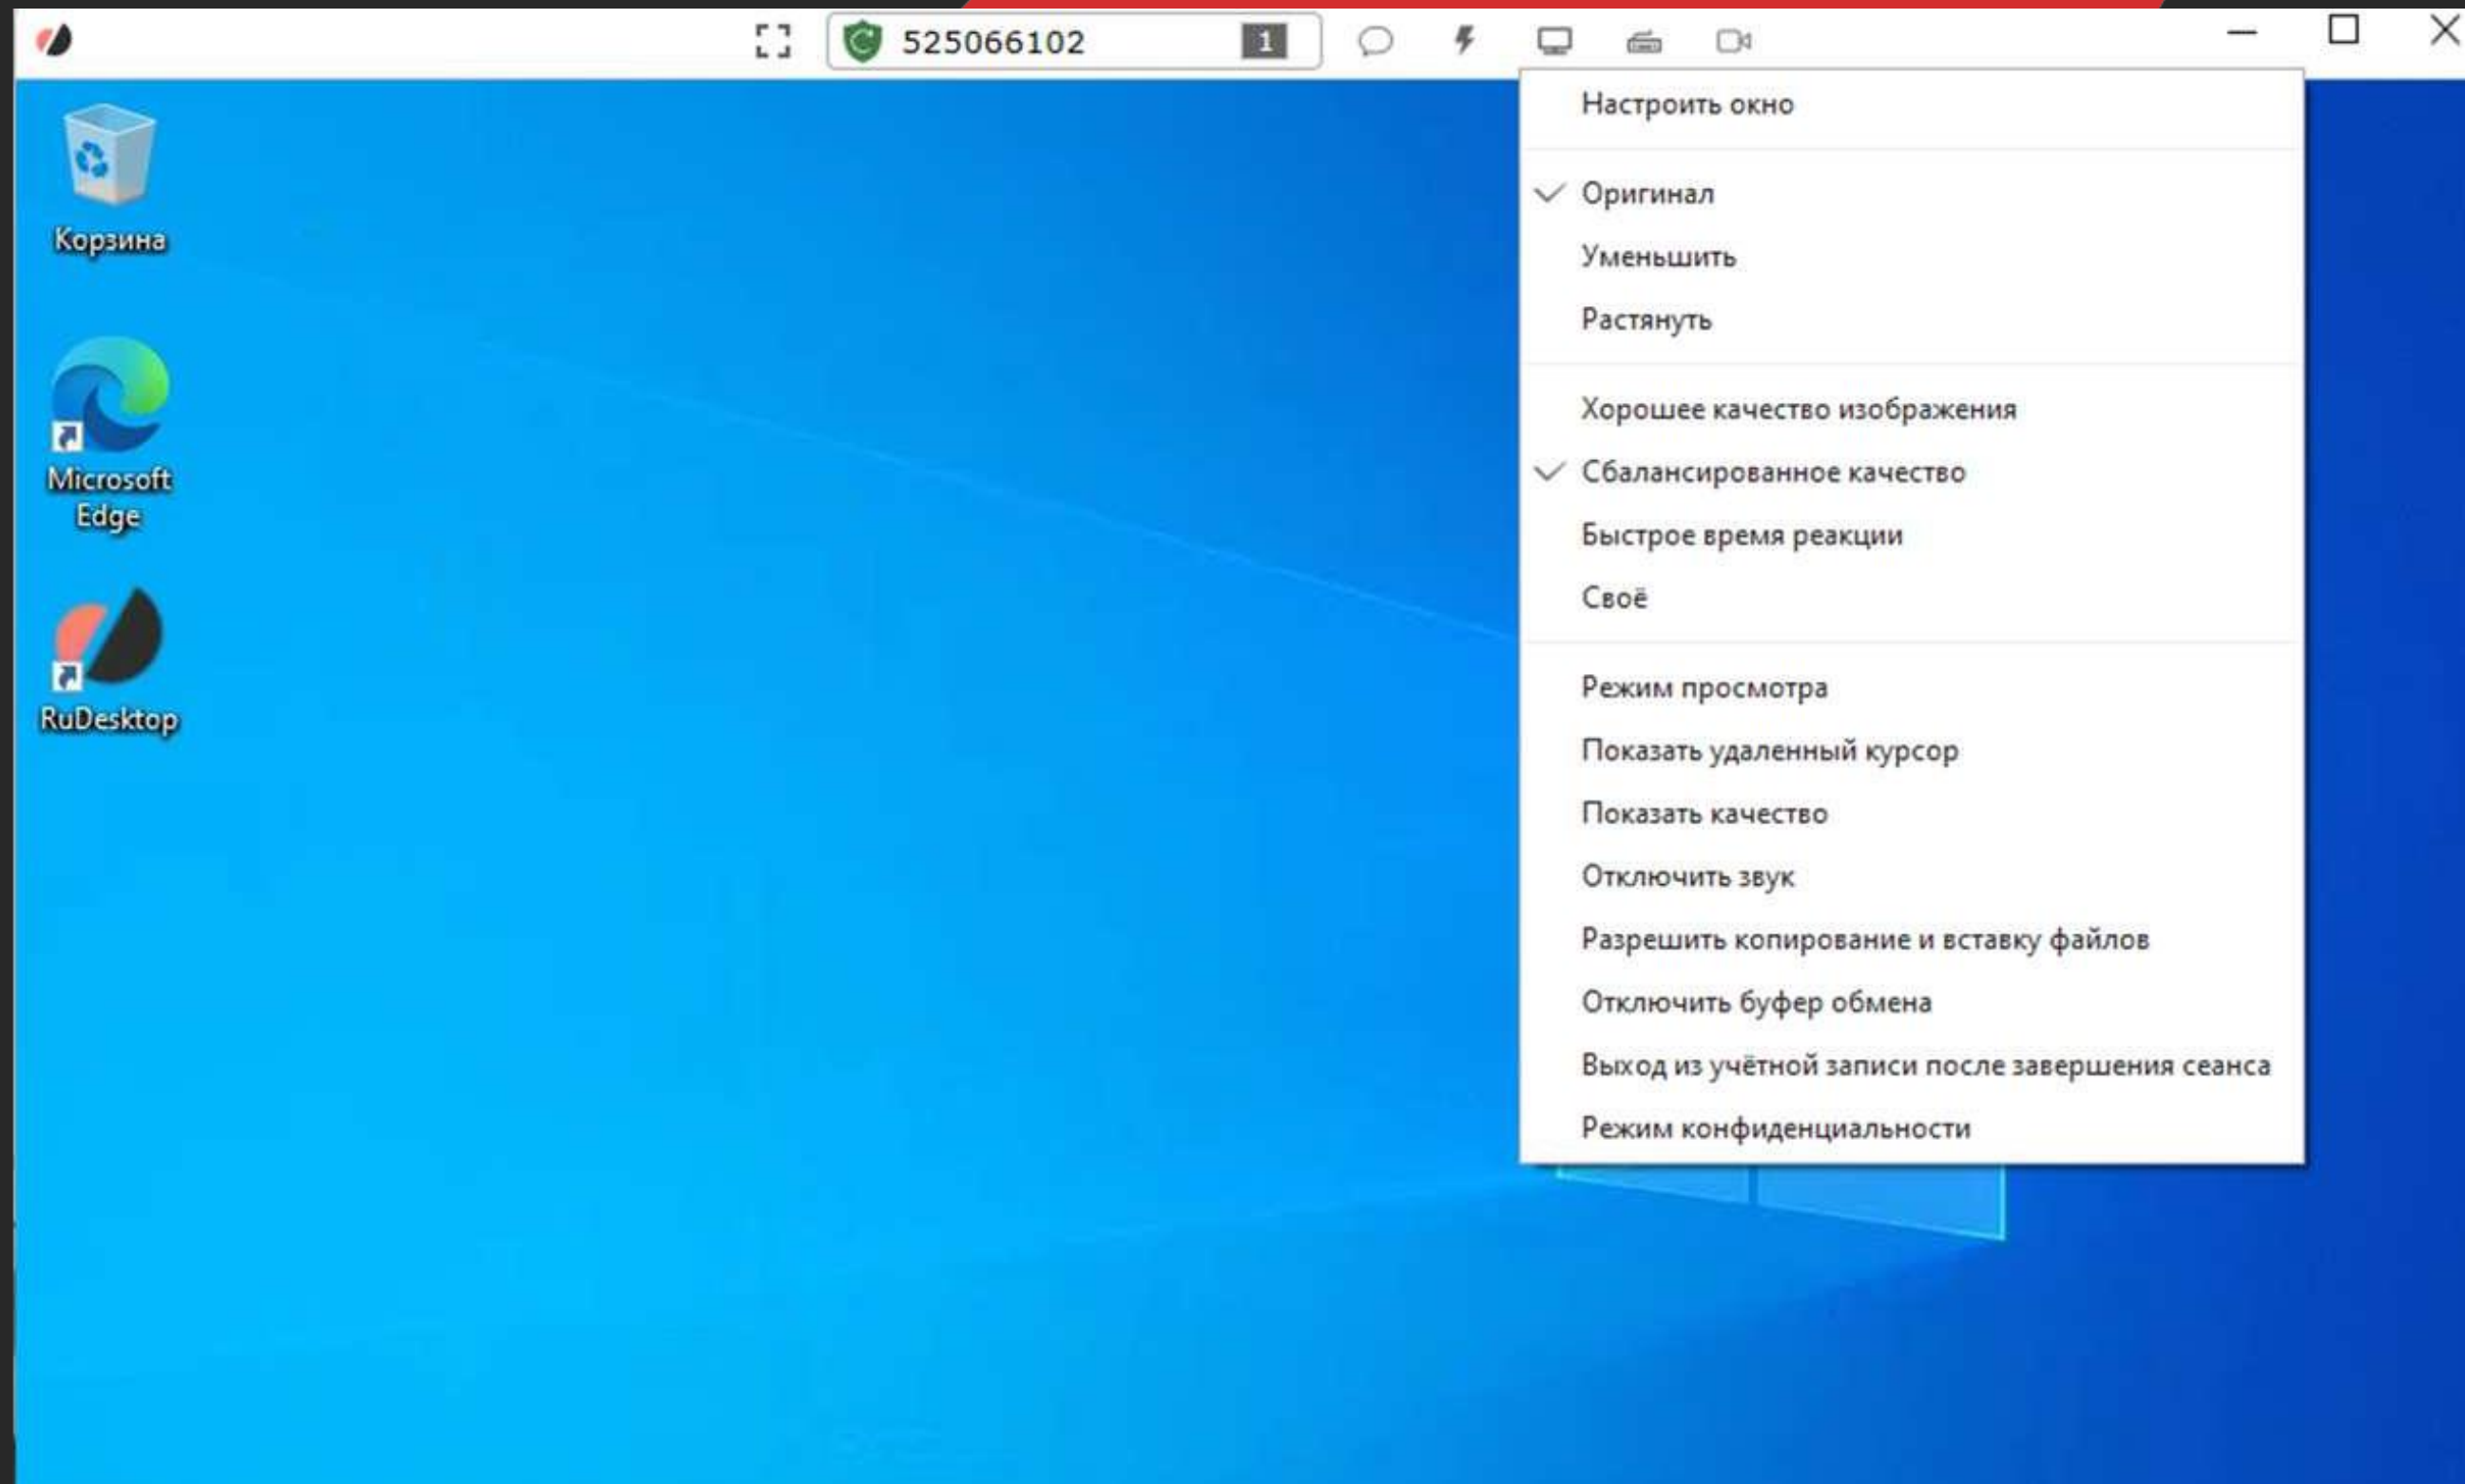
525066102
1

Корзина

Microsoft Edge

RuDesktop

Настроить окно

Оригинал
Уменьшить
Растянуть

Хорошее качество изображения
Сбалансированное качество
Быстрое время реакции
Своё

Режим просмотра
Показать удаленный курсор
Показать качество
Отключить звук
Разрешить копирование и вставку файлов
Отключить буфер обмена
Выход из учётной записи после завершения сеанса
Режим конфиденциальности